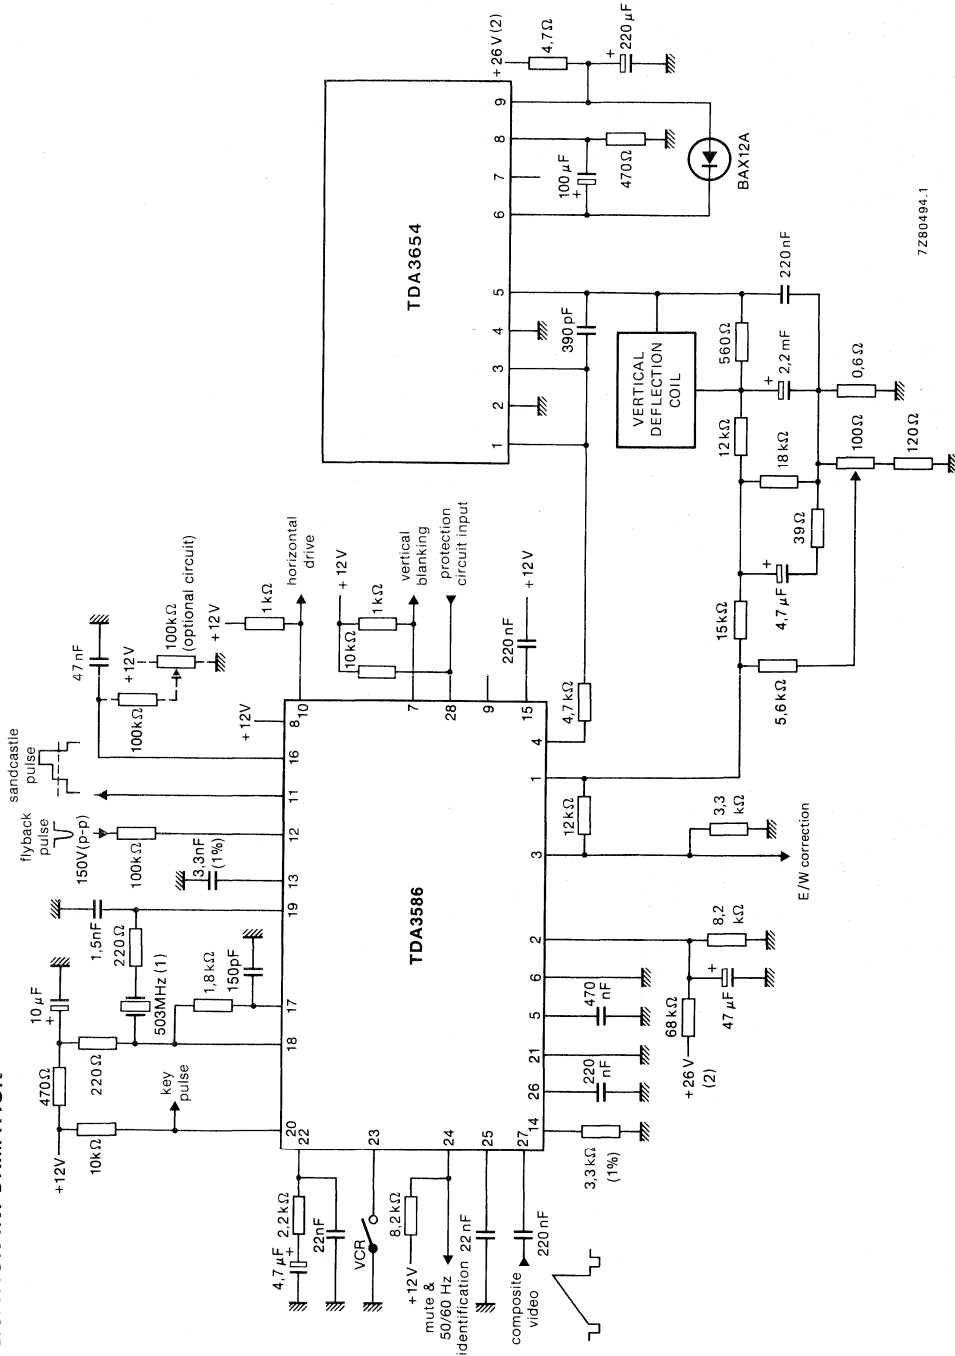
TDA3654

TDA3586

+26 V (2)
4,7 Ω
220 μF
9
8
7
6
5
4
3
2
1
100 μF
470 Ω
BAX12A
220 nF
390 pF
VERTICAL DEFLECTION COIL
560 Ω
2,2 mF
0,6 Ω
12 kΩ
18 kΩ
100 Ω
120 Ω
39 Ω
4,7 μF
15 kΩ
5,6 kΩ
7Z80494.1

47 nF
+12 V
100 kΩ (optional circuit)
+12 V
100 kΩ
1 kΩ
horizontal drive
+12 V
1 kΩ
10 kΩ
vertical blanking
protection circuit input
220 nF
+12 V
sandcastle pulse
+12 V
8
10
7
28
9
15
16
4
11
1
flyback pulse
150V(p-p)
100 kΩ
12
12 kΩ
3,3 nF (1%)
13
3
3,3 kΩ
E/W correction
19
1,5 nF
220 Ω
2
8,2 kΩ
503MHz (1)
1,8 kΩ
150pF
17
6
10 μF
470 Ω
220 Ω
18
5
470 nF
47 μF
68 kΩ
key pulse
21
+26 V (2)
+12V
10 kΩ
20
22
23
24
25
27
26
14
220 nF
3,3 kΩ (1%)
4,7 μF
2,2 kΩ
22nF
VCR
8,2 kΩ
+12 V
mute & 50/60 Hz identification
22 nF
composite video
220 nF